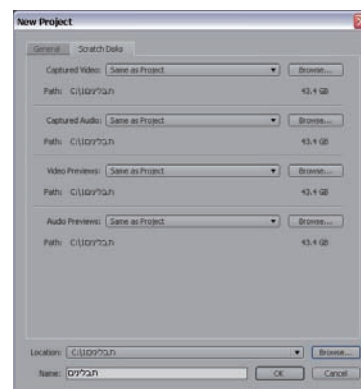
New Project

General Scratch Disks

Captured Video: Same as Project Browse...

Path: C:\תבליניםו 43.4 GB

Captured Audio: Same as Project Browse...

Path: C:\תבליניםו 43.4 GB

Video Previews: Same as Project Browse...

Path: C:\תבליניםו 43.4 GB

Audio Previews: Same as Project Browse...

Path: C:\תבליניםו 43.4 GB

Location: C:\תבליניםו Browse...

Name: תבלינים OK Cancel